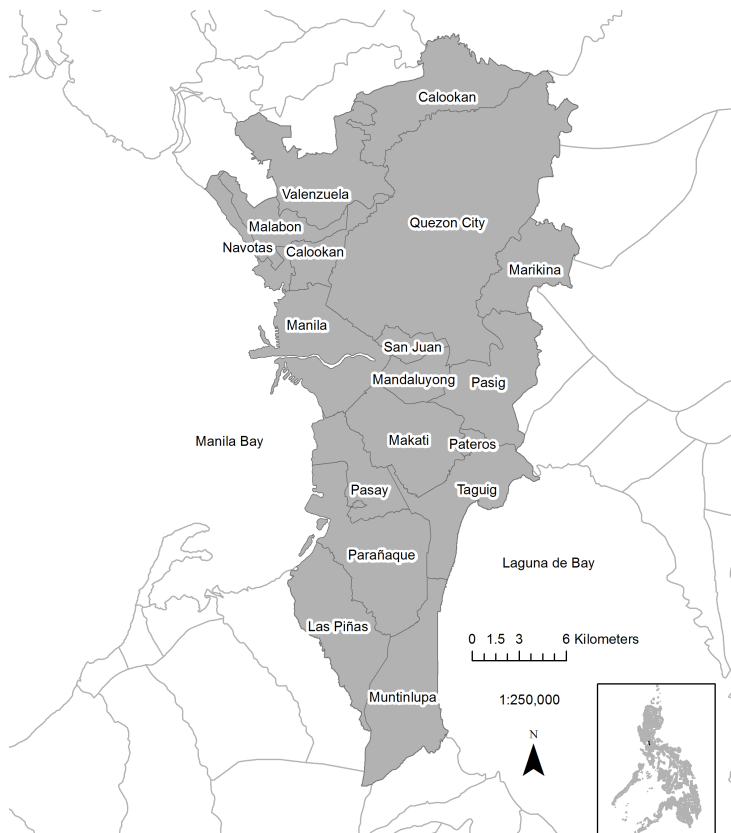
Caloocan
Valenzuela
Quezon City
Malabon
Navotas
Caloocan
Marikina
Manila
San Juan
Mandaluyong
Pasig
Manila Bay
Makati
Pateros
Pasay
Taguig
Parañaque
Laguna de Bay
Las Piñas
0 1.5 3 6 Kilometers
1:250,000
Muntinlupa
N